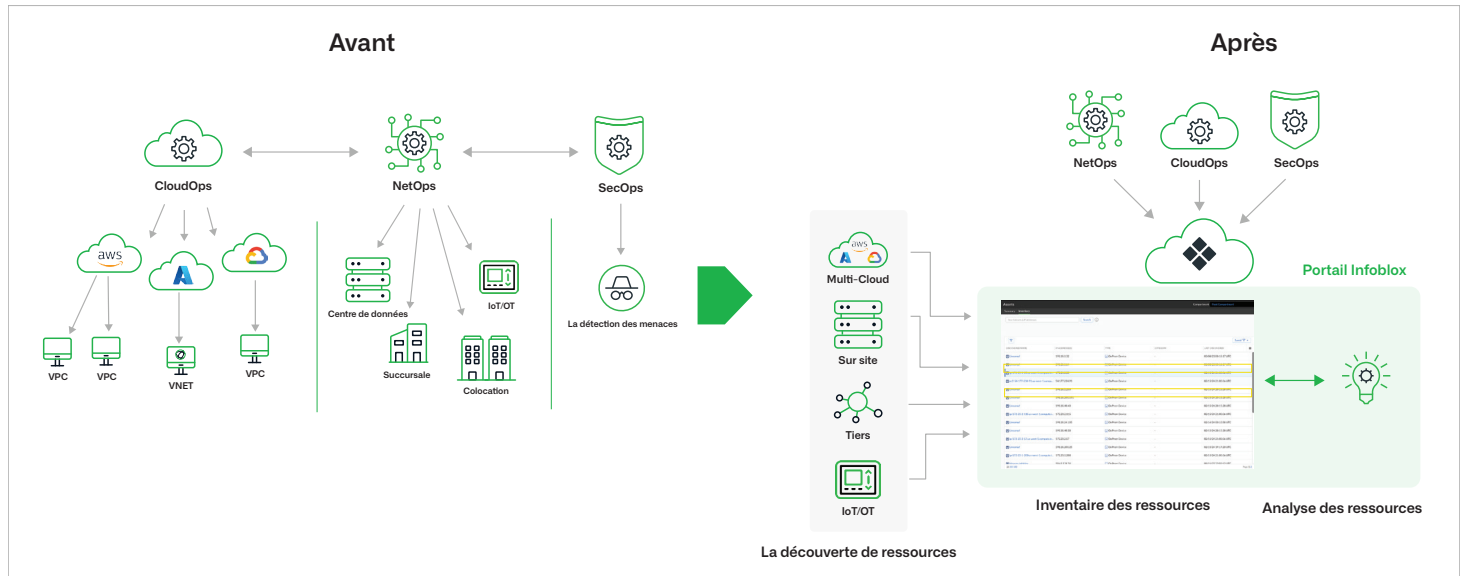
Avant

CloudOps

NetOps

SecOps

aws

VPC

VPC

VNET

VPC

Centre de données

IoT/OT

Succursale

Colocation

La détection des menaces

Après

NetOps

CloudOps

SecOps

Portail Infoblox

aws

Multi-Cloud

Sur site

Tiers

IoT/OT

La découverte de ressources

Inventaire des ressources

Analyse des ressources